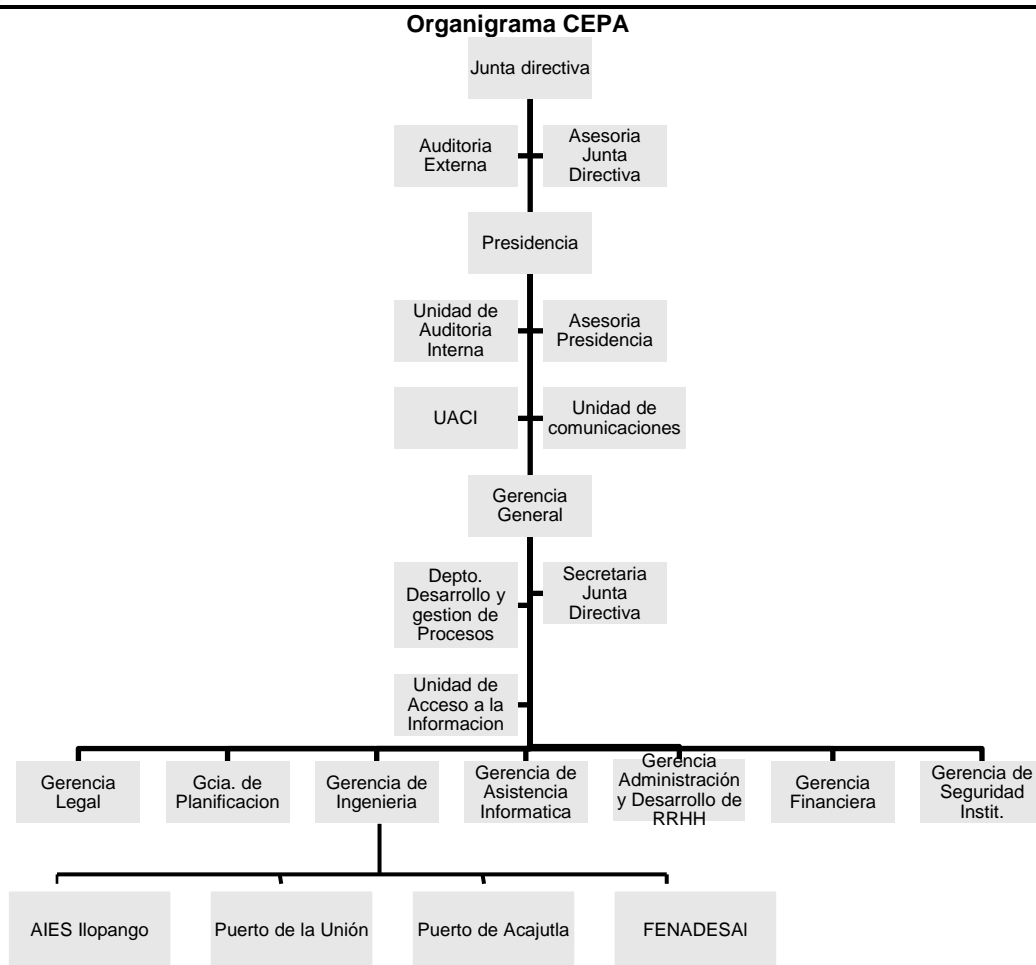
Organigrama CEPA

Junta directiva

Auditoria Externa

Asesoria Junta Directiva

Presidencia

Unidad de Auditoria Interna

Asesoria Presidencia

UACI

Unidad de comunicaciones

Gerencia General

Depto. Desarrollo y gestion de Procesos

Secretaria Junta Directiva

Unidad de Acceso a la Informacion

Gerencia Legal

Gcia. de Planificacion

Gerencia de Ingenieria

Gerencia de Asistencia Informatica

Gerencia Administración y Desarrollo de RRHH

Gerencia Financiera

Gerencia de Seguridad Instit.

AIES Ilopango

Puerto de la Unión

Puerto de Acajutla

FENADESAl